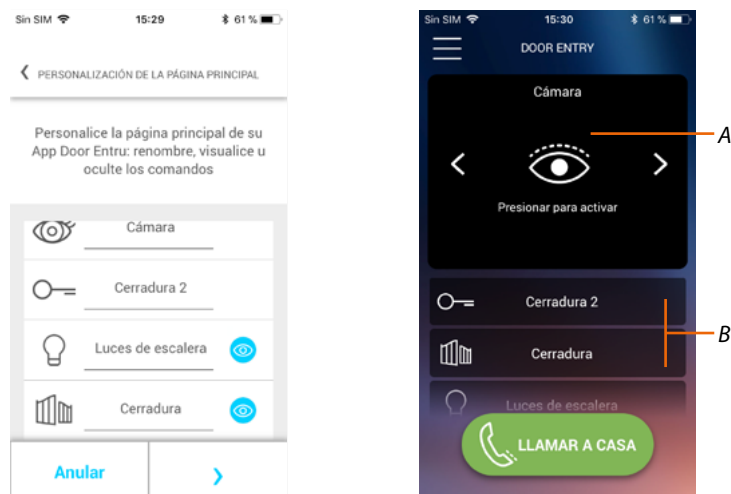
Sin SIM 15:29 61 %

PERSONALIZACIÓN DE LA PÁGINA PRINCIPAL

Personalice la página principal de su App Door Entru: renombre, visualice u oculte los comandos

Cámara

Cerradura 2

Luces de escalera

Cerradura

Anular

Sin SIM 15:30 61 %

DOOR ENTRY

Cámara

Presionar para activar

A

Cerradura 2

Cerradura

B

Luces de escalera

LLAMAR A CASA